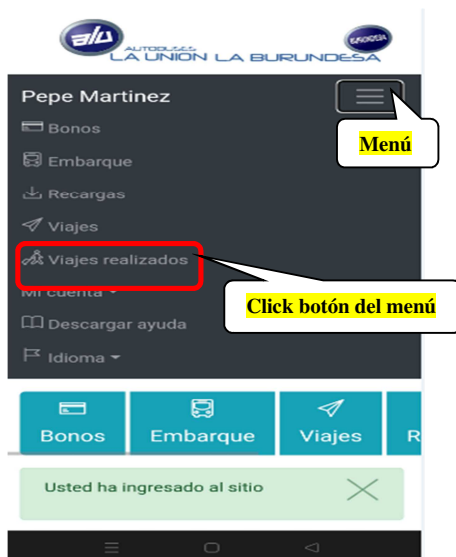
AUTOBUSES LA UNION LA BURUNDESA

Pepe Martinez

Menú

Bonos

Embarque

Recargas

Viajes

Viajes realizados

Mi cuenta

Click botón del menú

Descargar ayuda

Idioma

Bonos

Embarque

Viajes

R

Usted ha ingresado al sitio